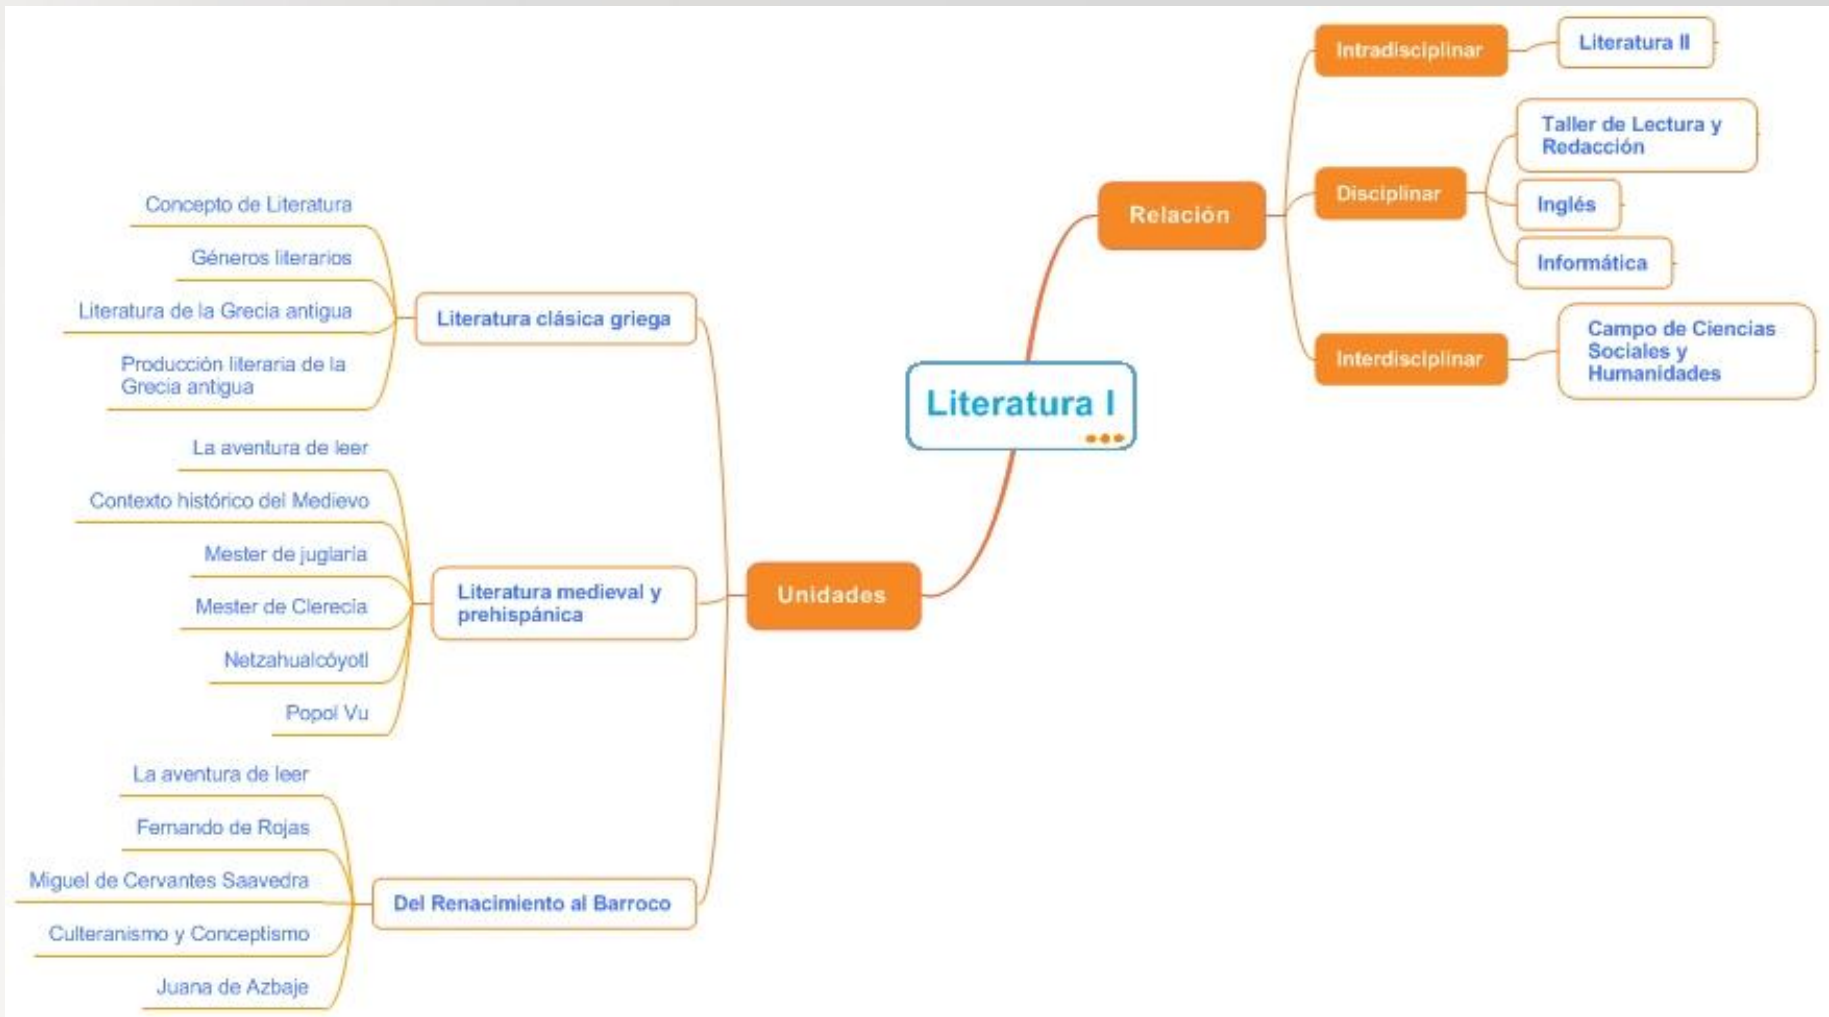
Literatura I

Relación

Intradisciplinar

Literatura II

Disciplinar

Taller de Lectura y Redacción

Inglés

Informática

Interdisciplinar

Campo de Ciencias Sociales y Humanidades

Unidades

Literatura clásica griega

Concepto de Literatura

Géneros literarios

Literatura de la Grecia antigua

Producción literaria de la Grecia antigua

Literatura medieval y prehispánica

La aventura de leer

Contexto histórico del Medievo

Mester de juglaría

Mester de Clerecía

Netzahualcóyotl

Popol Vu

Del Renacimiento al Barroco

La aventura de leer

Fernando de Rojas

Miguel de Cervantes Saavedra

Culteranismo y Conceptismo

Juana de Azbaje